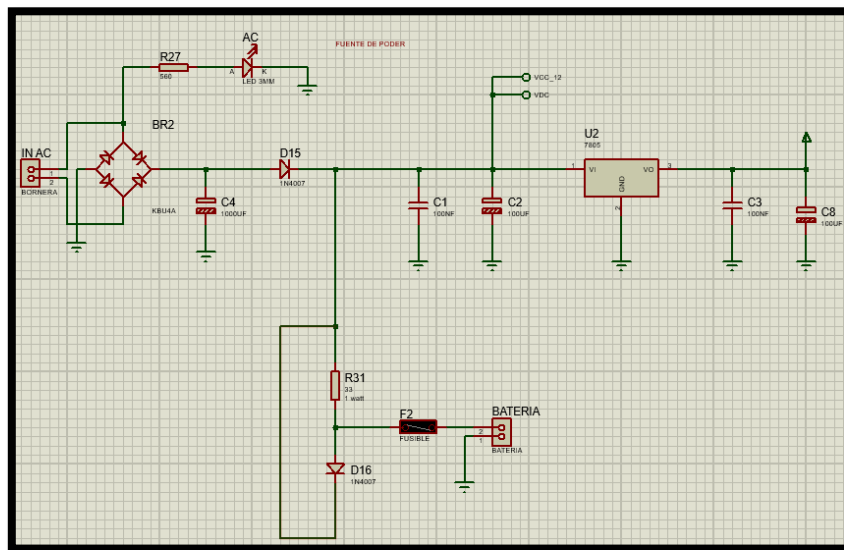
FUENTE DE PODER

R27
560

AC
A K
LED 3MM

VCC_12
VDC

IN AC
1
2
BORNERA

BR2

KBU4A

C4
1000UF

D15
1N4007

C1
100NF

C2
100UF

U2
7805
1 VI
VO 3
GND
2

C3
100NF

C8
100UF

R31
33
1 watt

F2
FUSIBLE

BATERIA
2
1
BATERIA

D16
1N4007